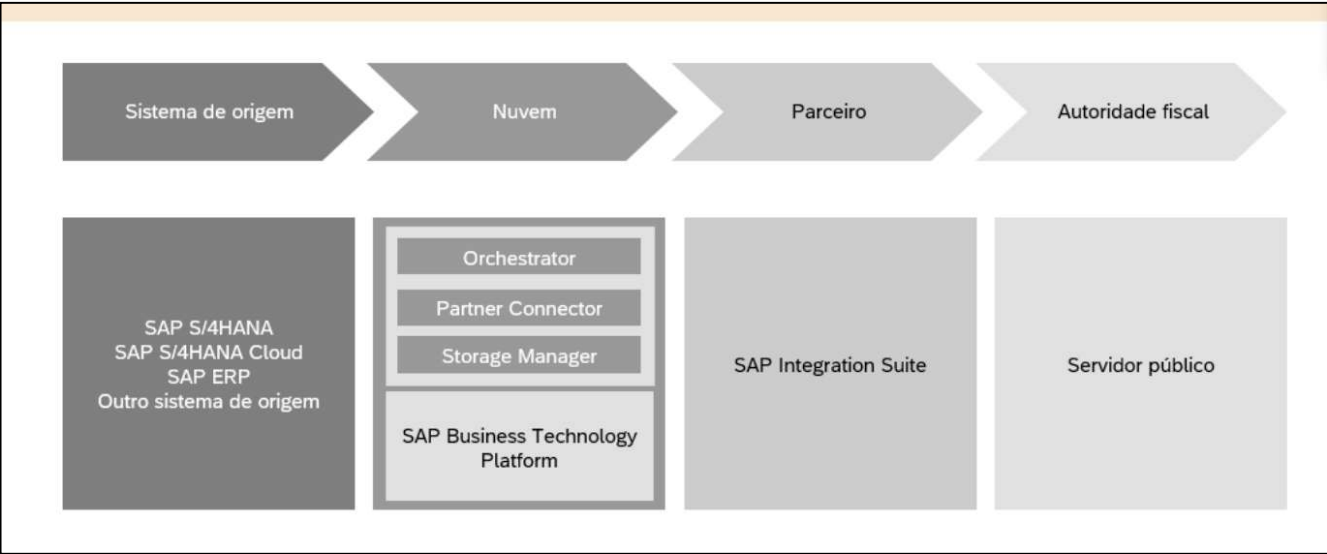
Sistema de origem

Nuvem

Parceiro

Autoridade fiscal

SAP S/4HANA
SAP S/4HANA Cloud
SAP ERP
Outro sistema de origem

Orchestrator

Partner Connector

Storage Manager

SAP Business Technology Platform

SAP Integration Suite

Servidor público